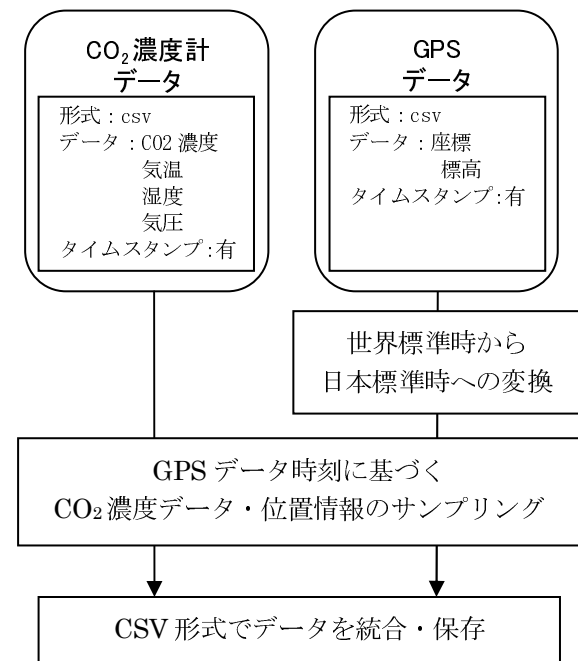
$CO_2$濃度計
データ

形式：csv
データ：CO2 濃度
気温
湿度
気圧
タイムスタンプ：有

GPS
データ

形式：csv
データ：座標
標高
タイムスタンプ：有

世界標準時から
日本標準時への変換

GPS データ時刻に基づく
$CO_2$濃度データ・位置情報のサンプリング

CSV 形式でデータを統合・保存